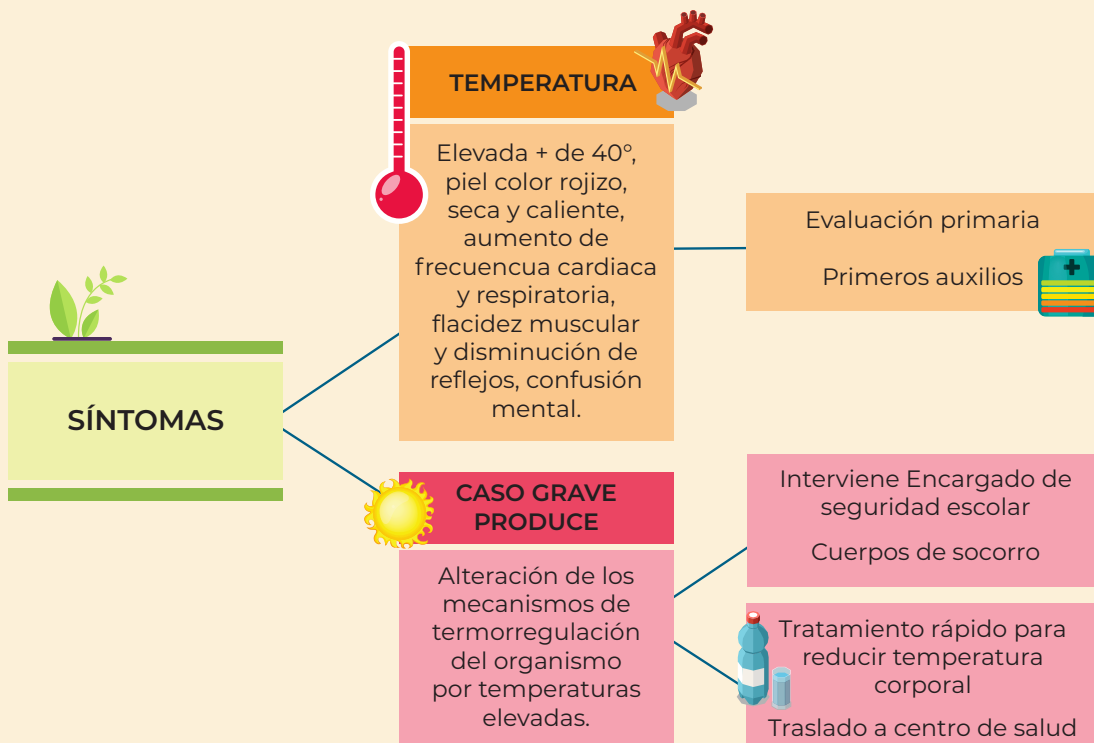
SÍNTOMAS

TEMPERATURA

Elevada + de 40°, piel color rojizo, seca y caliente, aumento de frecuencua cardiaca y respiratoria, flacidez muscular y disminución de reflejos, confusión mental.

Evaluación primaria

Primeros auxilios

CASO GRAVE PRODUCE

Alteración de los mecanismos de termorregulación del organismo por temperaturas elevadas.

Interviene Encargado de seguridad escolar

Cuerpos de socorro

Tratamiento rápido para reducir temperatura corporal

Traslado a centro de salud